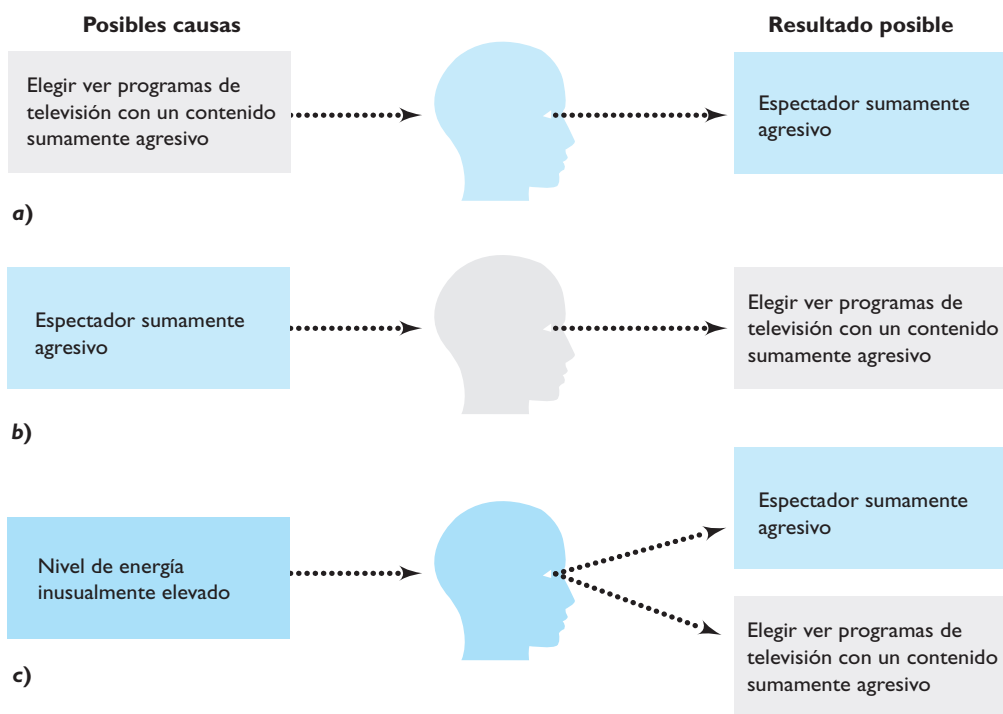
Posibles causas

Resultado posible

Elegir ver programas de televisión con un contenido sumamente agresivo

Espectador sumamente agresivo

a)

Espectador sumamente agresivo

Elegir ver programas de televisión con un contenido sumamente agresivo

b)

Nivel de energía inusualmente elevado

Espectador sumamente agresivo

Elegir ver programas de televisión con un contenido sumamente agresivo

c)